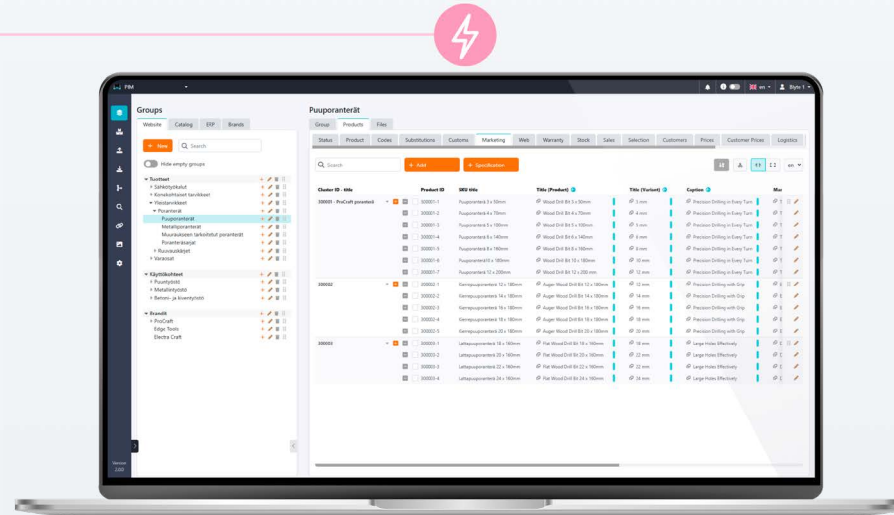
PIM

en Byte 1

Groups

Website Catalog ERP Brands

+ New Search

Hide empty groups

Tuotteet
Sähkötyökalut
Konekohtaiset tarvikkeet
Yleistarvikkeet
Poranterät
Puuporanterät
Metalliporanterät
Muuraukseen tarkoitetut poranterät
Poranteräsarjat
Ruuvauskärjet
Varaosat

Käyttökohteet
Puuetyöt
Metallintyöt
Betoni- ja kiventyötöt

Brandit
ProCraft
Edge Tools
Electra Craft

Puuporanterät

Group Products Files

Status Product Codes Substitutions Customs Marketing Web Warranty Stock Sales Selection Customers Prices Customer Prices Logistics

Search + Add + Specification

en

| Cluster ID - title | Product ID | SKU title | Title (Product) | Title (Variant) | Caption |
|---|---|---|---|---|---|
| 300001 - ProCraft poranterä | 300001-1 | Puuporanterä 3 x 50mm | Wood Drill Bit 3 x 50mm | 3 mm | Precision Drilling in Every Turn |
| | 300001-2 | Puuporanterä 4 x 75mm | Wood Drill Bit 4 x 75mm | 4 mm | Precision Drilling in Every Turn |
| | 300001-3 | Puuporanterä 5 x 100mm | Wood Drill Bit 5 x 100mm | 5 mm | Precision Drilling in Every Turn |
| | 300001-4 | Puuporanterä 6 x 140mm | Wood Drill Bit 6 x 140mm | 6 mm | Precision Drilling in Every Turn |
| | 300001-5 | Puuporanterä 8 x 160mm | Wood Drill Bit 8 x 160mm | 8 mm | Precision Drilling in Every Turn |
| | 300001-6 | Puuporanterä10 x 180mm | Wood Drill Bit 10 x 180mm | 10 mm | Precision Drilling in Every Turn |
| | 300001-7 | Puuporanterä 12 x 200mm | Wood Drill Bit 12 x 200mm | 12 mm | Precision Drilling in Every Turn |
| 300002 | 300002-1 | Kierrepuuporanterä 12 x 180mm | Auger Wood Drill Bit 12 x 180mm | 12 mm | Precision Drilling with Grip |
| | 300002-2 | Kierrepuuporanterä 14 x 180mm | Auger Wood Drill Bit 14 x 180mm | 14 mm | Precision Drilling with Grip |
| | 300002-3 | Kierrepuuporanterä 16 x 180mm | Auger Wood Drill Bit 16 x 180mm | 16 mm | Precision Drilling with Grip |
| | 300002-4 | Kierrepuuporanterä 18 x 180mm | Auger Wood Drill Bit 18 x 180mm | 18 mm | Precision Drilling with Grip |
| | 300002-5 | Kierrepuuporanterä 20 x 180mm | Auger Wood Drill Bit 20 x 180mm | 20 mm | Precision Drilling with Grip |
| 300003 | 300003-1 | Lattapuuporanterä 18 x 160mm | Flat Wood Drill Bit 18 x 160mm | 18 mm | Large Holes Effectively |
| | 300003-2 | Lattapuuporanterä 20 x 160mm | Flat Wood Drill Bit 20 x 160mm | 22 mm | Large Holes Effectively |
| | 300003-3 | Lattapuuporanterä 22 x 160mm | Flat Wood Drill Bit 22 x 160mm | 22 mm | Large Holes Effectively |
| | 300003-4 | Lattapuuporanterä 24 x 160mm | Flat Wood Drill Bit 24 x 160mm | 24 mm | Large Holes Effectively |

Version 2.00